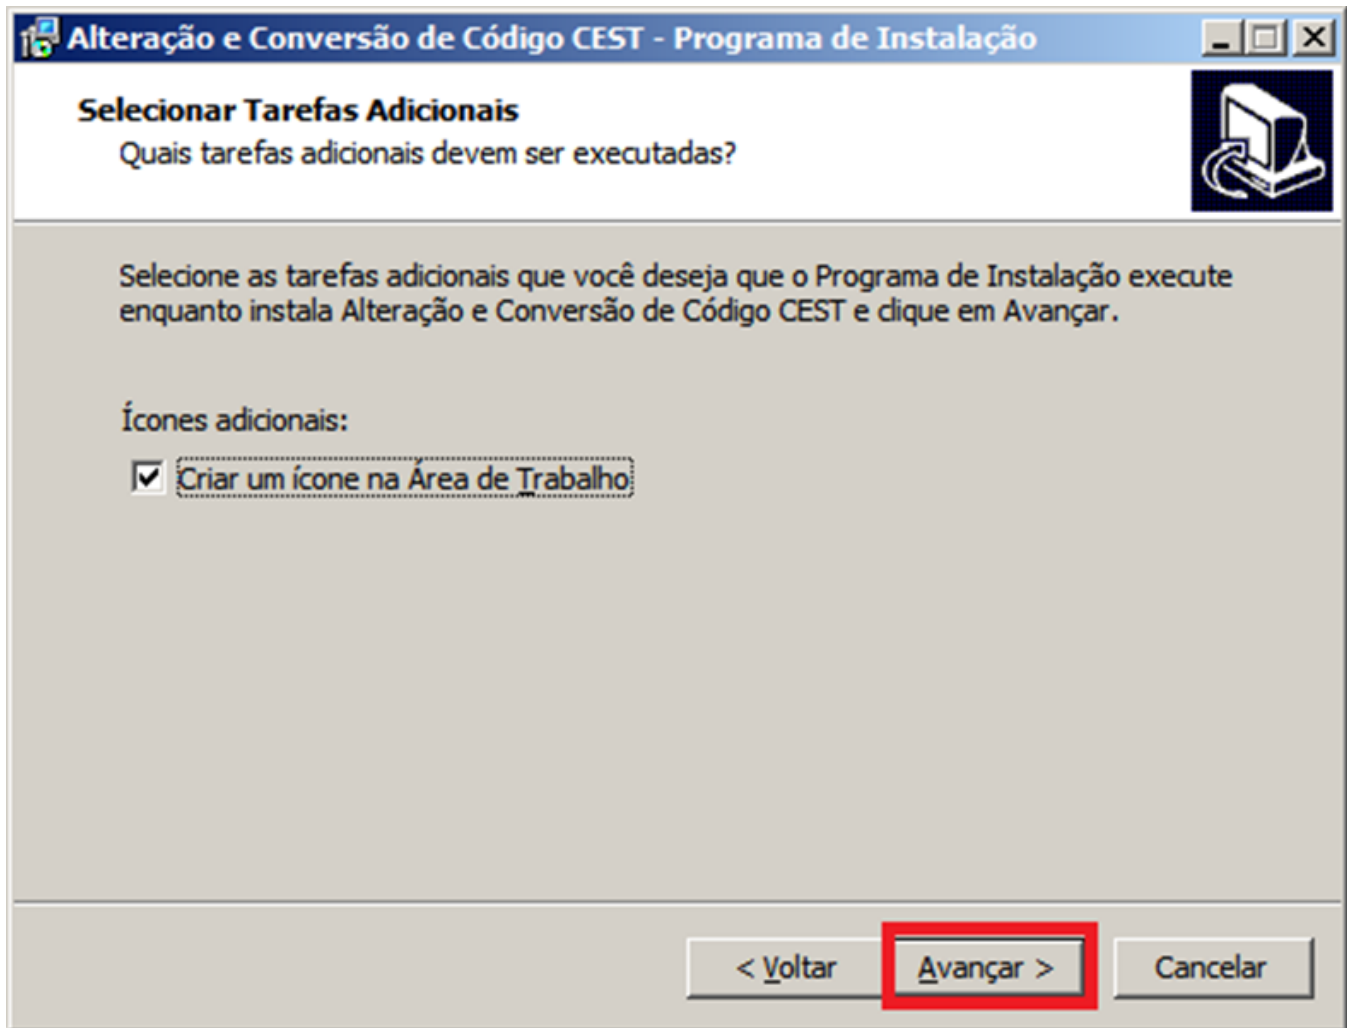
Alteração e Conversão de Código CEST - Programa de Instalação

Selecionar Tarefas Adicionais

Quais tarefas adicionais devem ser executadas?

Selecione as tarefas adicionais que você deseja que o Programa de Instalação execute enquanto instala Alteração e Conversão de Código CEST e clique em Avançar.

Ícones adicionais:

Criar um ícone na Área de Trabalho

< Voltar

Avançar >

Cancelar